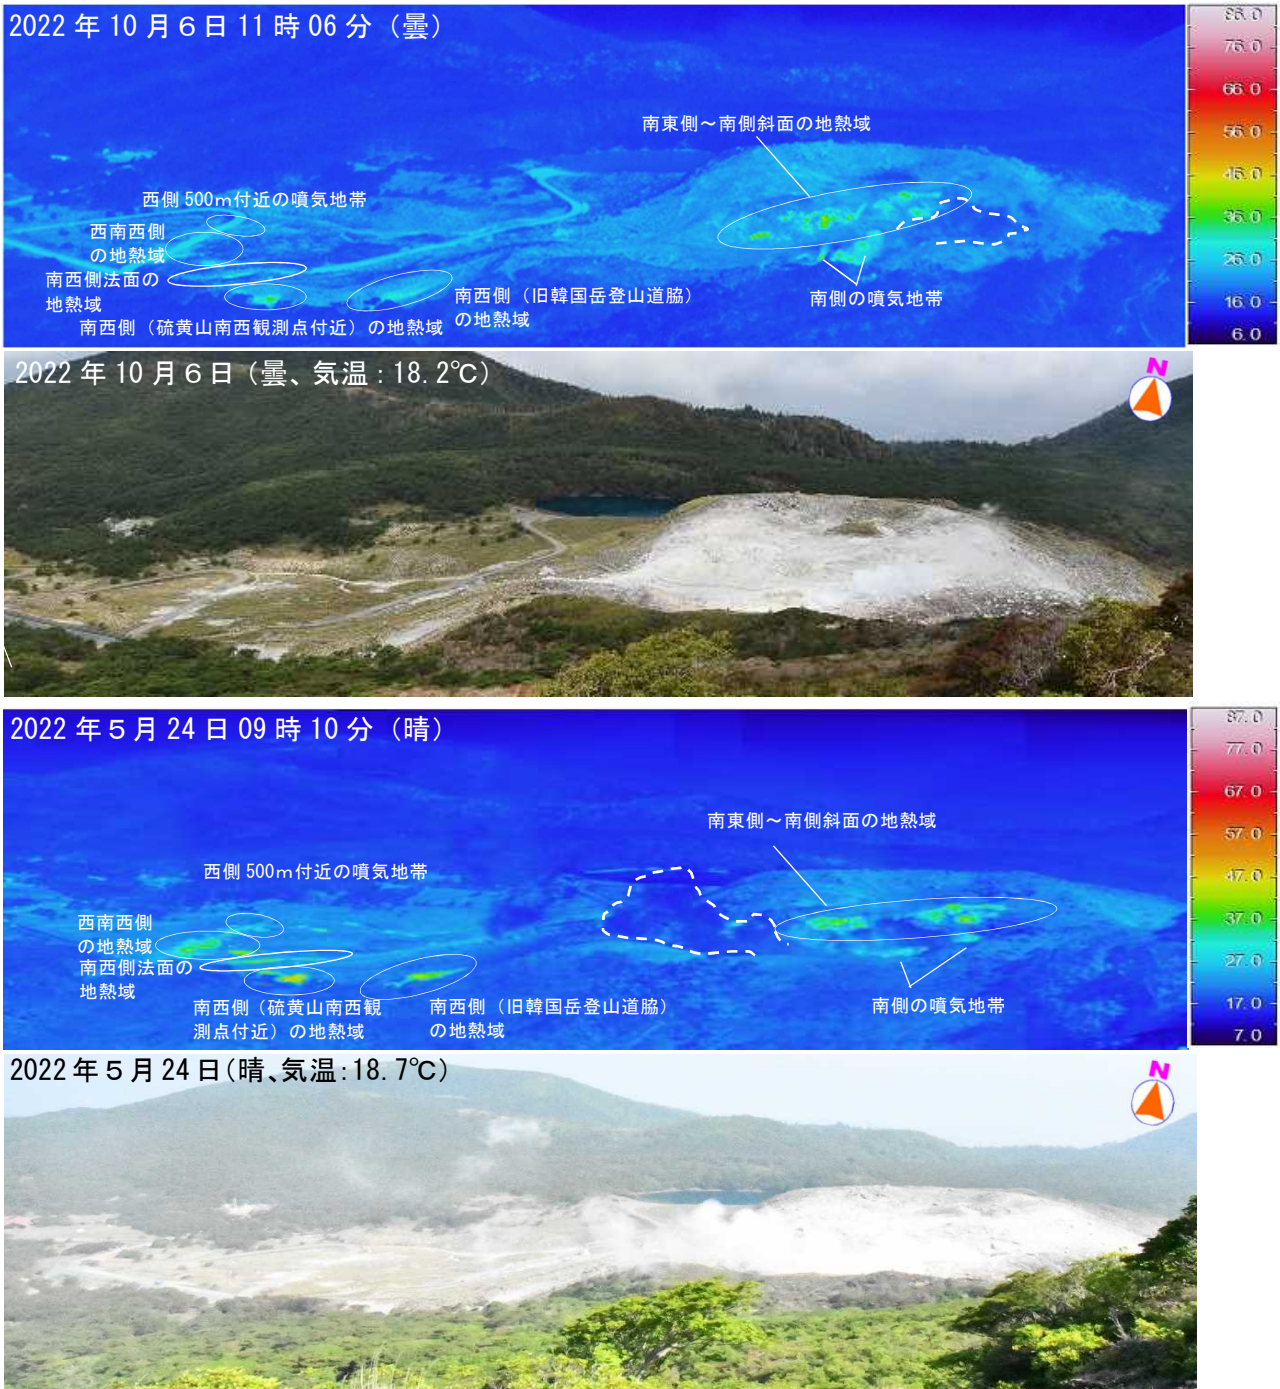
2022 年 10 月 6 日 11 時 06 分（曇）

南東側～南側斜面の地熱域

西側 500m付近の噴気地帯

西南西側の地熱域

南西側法面の地熱域

南西側（旧韓国岳登山道脇）の地熱域

南側の噴気地帯

南西側（硫黄山南西観測点付近）の地熱域

86.0
76.0
66.0
56.0
46.0
36.0
26.0
16.0
6.0

2022 年 10 月 6 日（曇、気温：18.2℃）

N

2022 年 5 月 24 日 09 時 10 分（晴）

南東側～南側斜面の地熱域

西側 500m付近の噴気地帯

西南西側の地熱域

南西側法面の地熱域

南西側（硫黄山南西観測点付近）の地熱域

南西側（旧韓国岳登山道脇）の地熱域

南側の噴気地帯

87.0
77.0
67.0
57.0
47.0
37.0
27.0
17.0
7.0

2022 年 5 月 24 日（晴、気温：18.7℃）

N